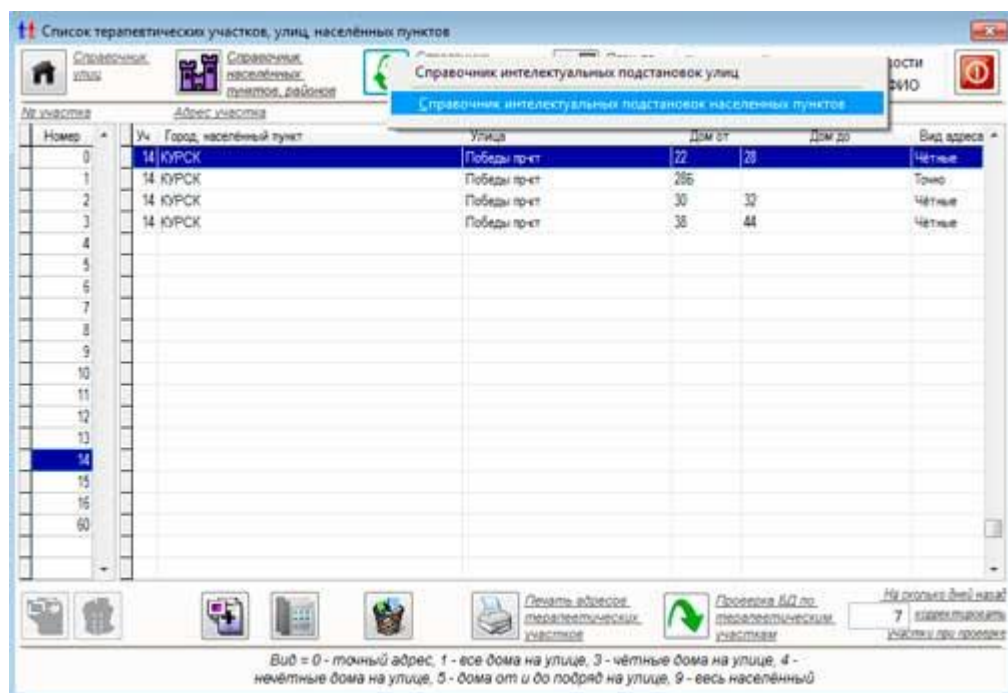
Список терапевтических участков, улиц, населённых пунктов

Справочник улиц

Справочник населённых пунктов, районов

Справочник интелектуальных подстановок улиц

Справочник интелектуальных подстановок населенных пунктов

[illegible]ости
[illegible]ФИО

№ участка

Адрес участка

| Номер |
|---|
| 0 |
| 1 |
| 2 |
| 3 |
| 4 |
| 5 |
| 6 |
| 7 |
| 8 |
| 9 |
| 10 |
| 11 |
| 12 |
| 13 |
| 14 |
| 15 |
| 16 |
| 60 |

| Уч | Город, населённый пункт | Улица | Дом от | Дом до | Вид адреса |
|---|---|---|---|---|---|
| 14 | КУРСК | Победы пр-кт | 22 | 28 | Чётные |
| 14 | КУРСК | Победы пр-кт | 28Б | | Точно |
| 14 | КУРСК | Победы пр-кт | 30 | 32 | Чётные |
| 14 | КУРСК | Победы пр-кт | 38 | 44 | Чётные |

Печать адресов терапевтических участков

Проверка БД по терапевтическим участкам

На сколько дней назад 7 корректировать участки при проверке

Вид = 0 - точный адрес, 1 - все дома на улице, 3 - чётные дома на улице, 4 - нечётные дома на улице, 5 - дома от и до подряд на улице, 9 - весь населённый